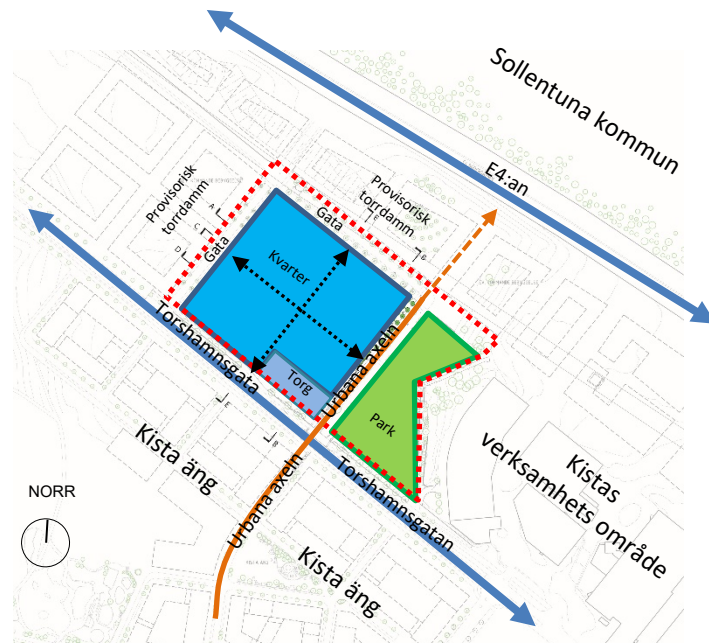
Sollentuna kommun

E4:an

Provisorisk torrdamm

Provisorisk torrdamm

Gata

Gata

Kvarter

Torg

Urbana axeln

Park

Torshamnsgata

Kista äng

Kistas verksamhets område

Torshamnsgatan

Urbana axeln

NORR

Kista äng